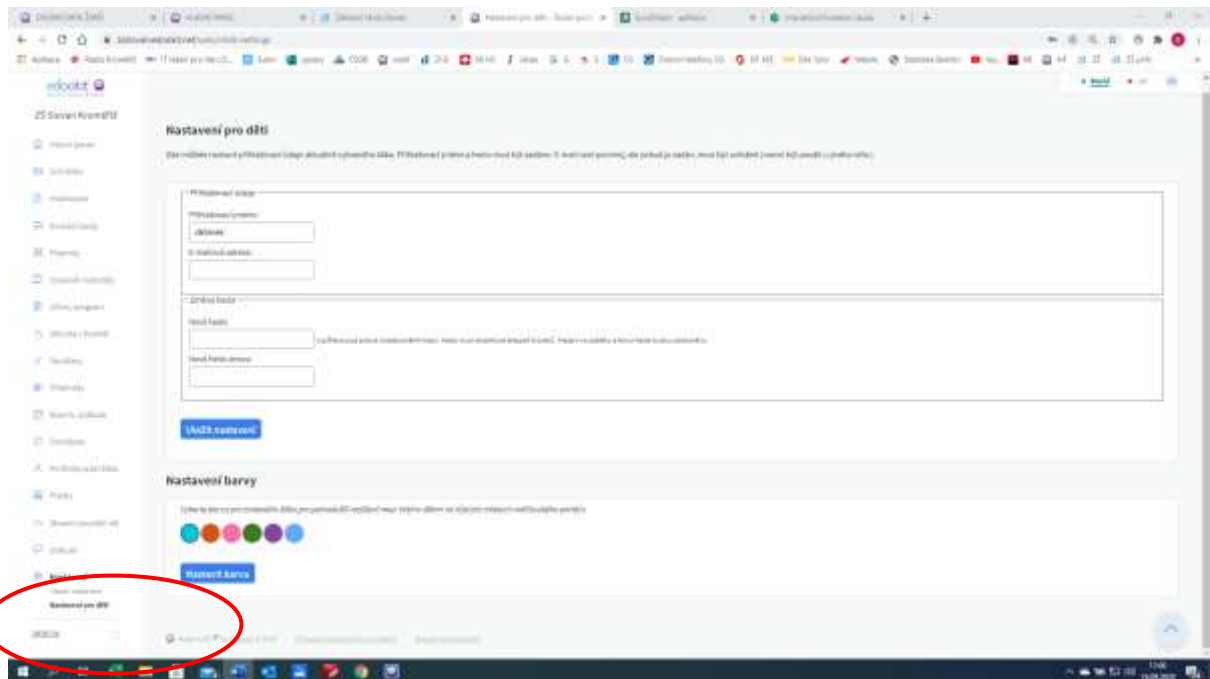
edookit

ZŠ Slovan Kroměříž

Nastavení pro děti

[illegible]

Přihlašovací údaje

Přihlašovací jméno

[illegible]

E-mailová adresa

Změna hesla

Nové heslo

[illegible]

Nové heslo znovu

Uložit nastavení

Nastavení barvy

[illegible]

Nastavit barvu

Nastavení pro děti